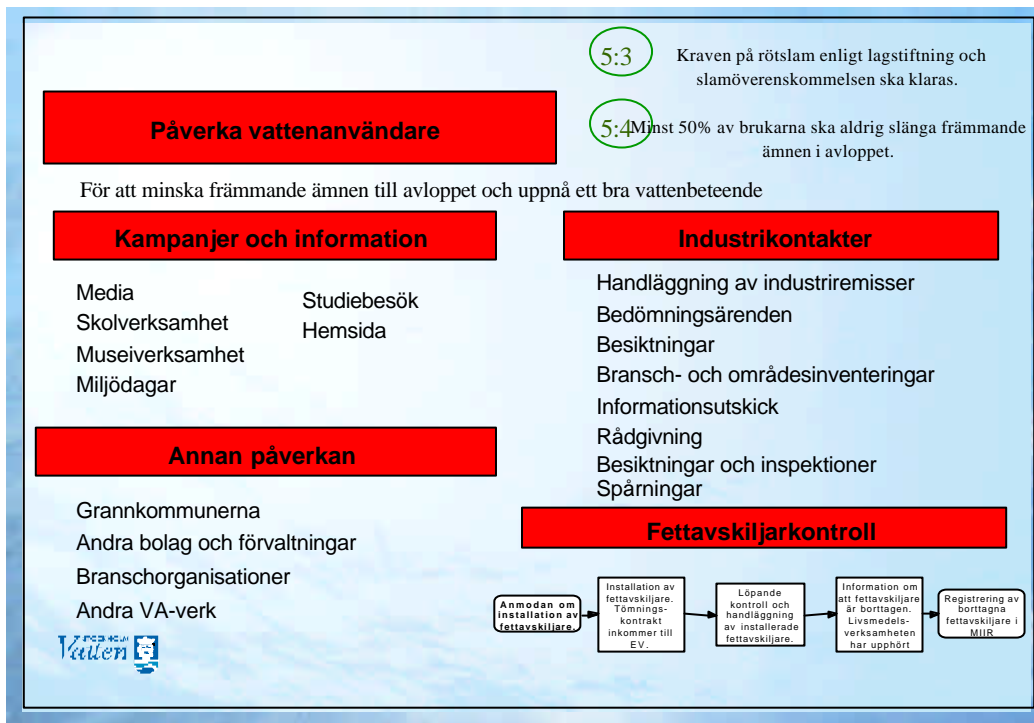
5:3 Kraven på rötslam enligt lagstiftning och slamöverenskommelsen ska klaras.

Påverka vattenanvändare

5:4 Minst 50% av brukarna ska aldrig slänga främmande ämnen i avloppet.

För att minska främmande ämnen till avloppet och uppnå ett bra vattenbeteende

Kampanjer och information

Media
Skolverksamhet
Museiverksamhet
Miljödagar

Studiebesök
Hemsida

Industrikontakter

Handläggning av industriremisser
Bedömningsärenden
Besiktningar
Bransch- och områdesinventeringar
Informationsutskick
Rådgivning
Besiktningar och inspektioner
Spårningar

Annan påverkan

Grannkommunerna
Andra bolag och förvaltningar
Branschorganisationer
Andra VA-verk

Fettavskiljarkontroll

Anmodan om installation av fettavskiljare.

Installation av fettavskiljare. Tömningskontrakt inkommer till EV.

Löpande kontroll och handläggning av installerade fettavskiljare.

Information om att fettavskiljare är borttagen. Livsmedelsverksamheten har upphört

Registrering av borttagna fettavskiljare i MIIR

Vatten